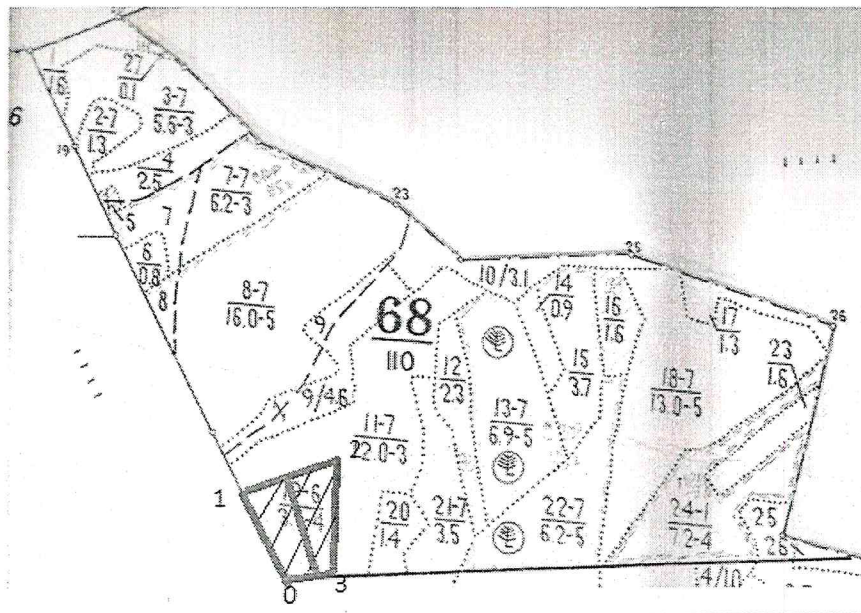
6

$\frac{1}{1.6}$

$\frac{27}{0.1}$

$\frac{3-7}{5.6-3}$

$\frac{2-7}{1.3}$

19

$\frac{4}{2.5}$

$\frac{7-7}{6.2-3}$

23

5

7

$\frac{6}{0.8}$

8

$\frac{8-7}{16.0-5}$

9

68

110

10/3.1

$\frac{14}{0.9}$

$\frac{16}{1.6}$

35

$\frac{17}{1.3}$

26

$\frac{23}{1.8}$

$\frac{12}{2.3}$

$\frac{15}{3.7}$

$\frac{18-7}{13.0-5}$

9/4.6

$\frac{11-7}{22.0-3}$

$\frac{13-7}{6.9-5}$

1

$\frac{20}{1.4}$

$\frac{21-7}{3.5}$

$\frac{22-7}{6.2-5}$

$\frac{24-1}{7.2-4}$

$\frac{25}{}$

28

4/1.0

0

3